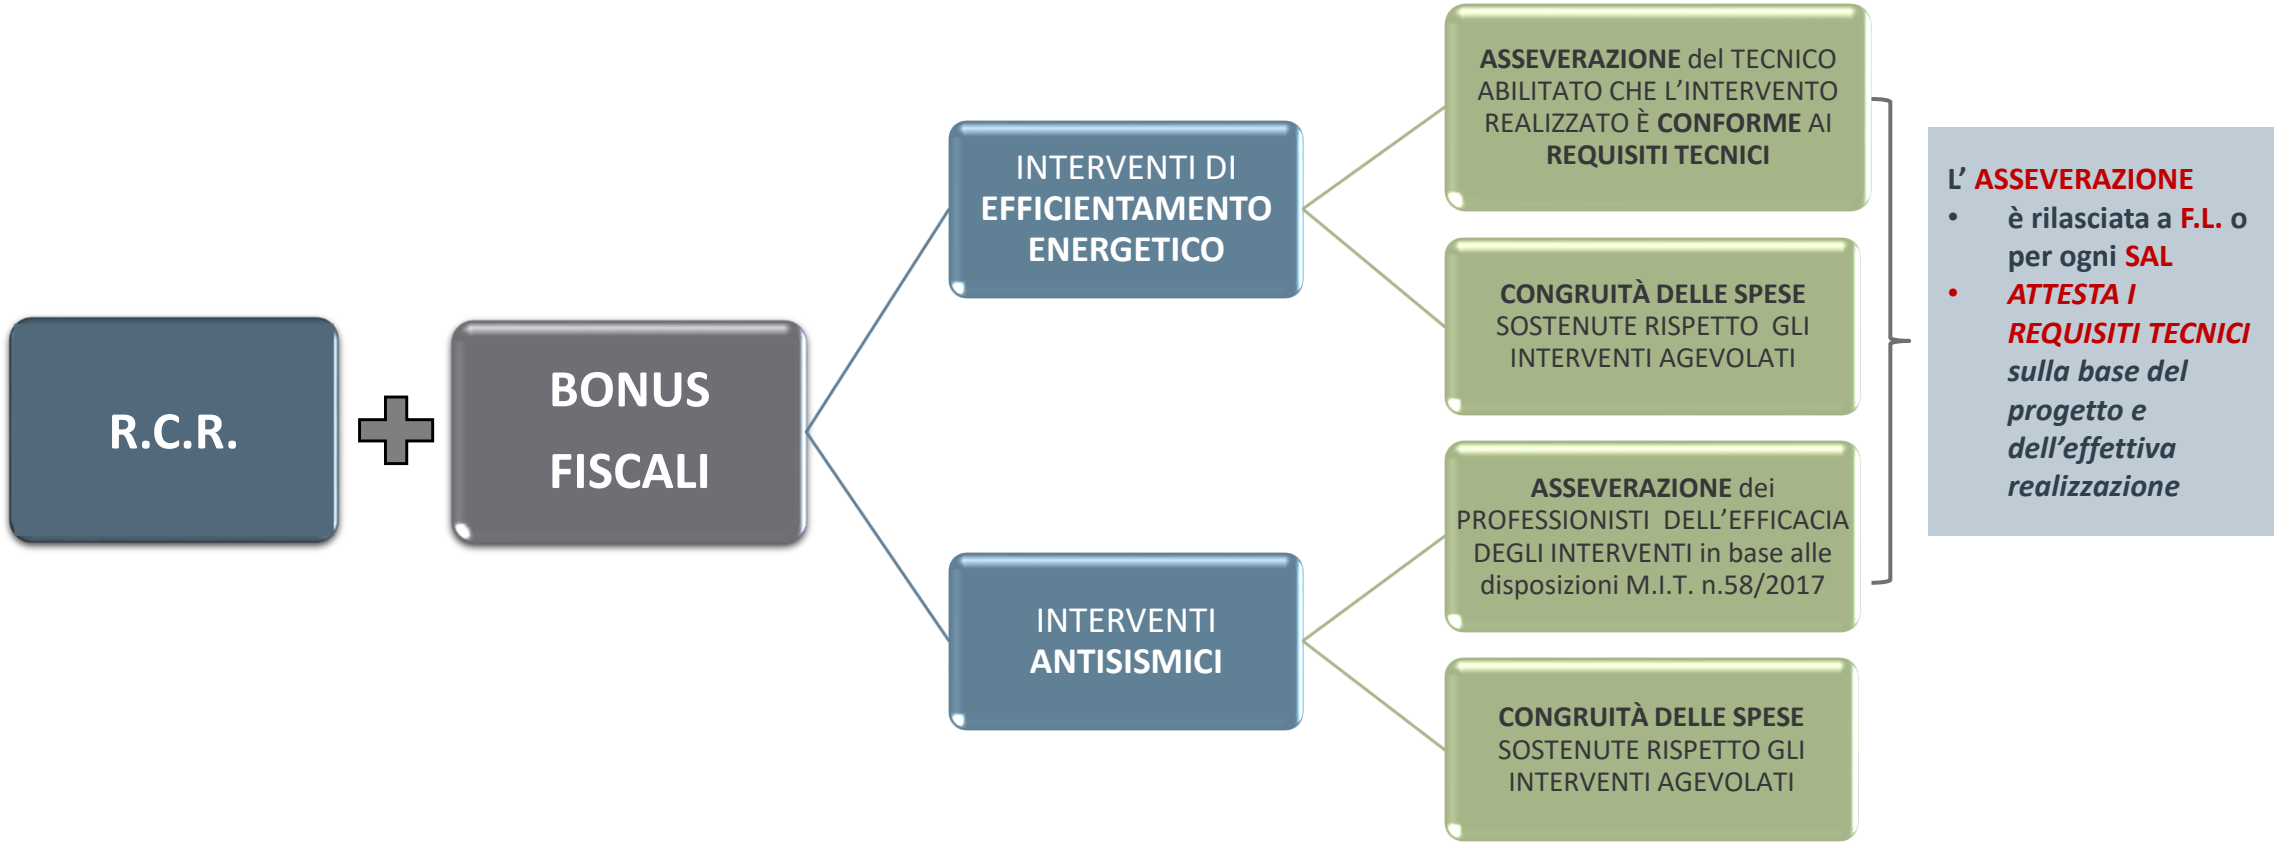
R.C.R.

BONUS FISCALI

INTERVENTI DI EFFICIENTAMENTO ENERGETICO

INTERVENTI ANTISISMICI

ASSEVERAZIONE del TECNICO ABILITATO CHE L'INTERVENTO REALIZZATO È CONFORME AI REQUISITI TECNICI

CONGRUITÀ DELLE SPESE SOSTENUTE RISPETTO GLI INTERVENTI AGEVOLATI

ASSEVERAZIONE dei PROFESSIONISTI DELL'EFFICACIA DEGLI INTERVENTI in base alle disposizioni M.I.T. n.58/2017

CONGRUITÀ DELLE SPESE SOSTENUTE RISPETTO GLI INTERVENTI AGEVOLATI

L' ASSEVERAZIONE
• è rilasciata a F.L. o per ogni SAL
• ATTESTA I REQUISITI TECNICI sulla base del progetto e dell'effettiva realizzazione